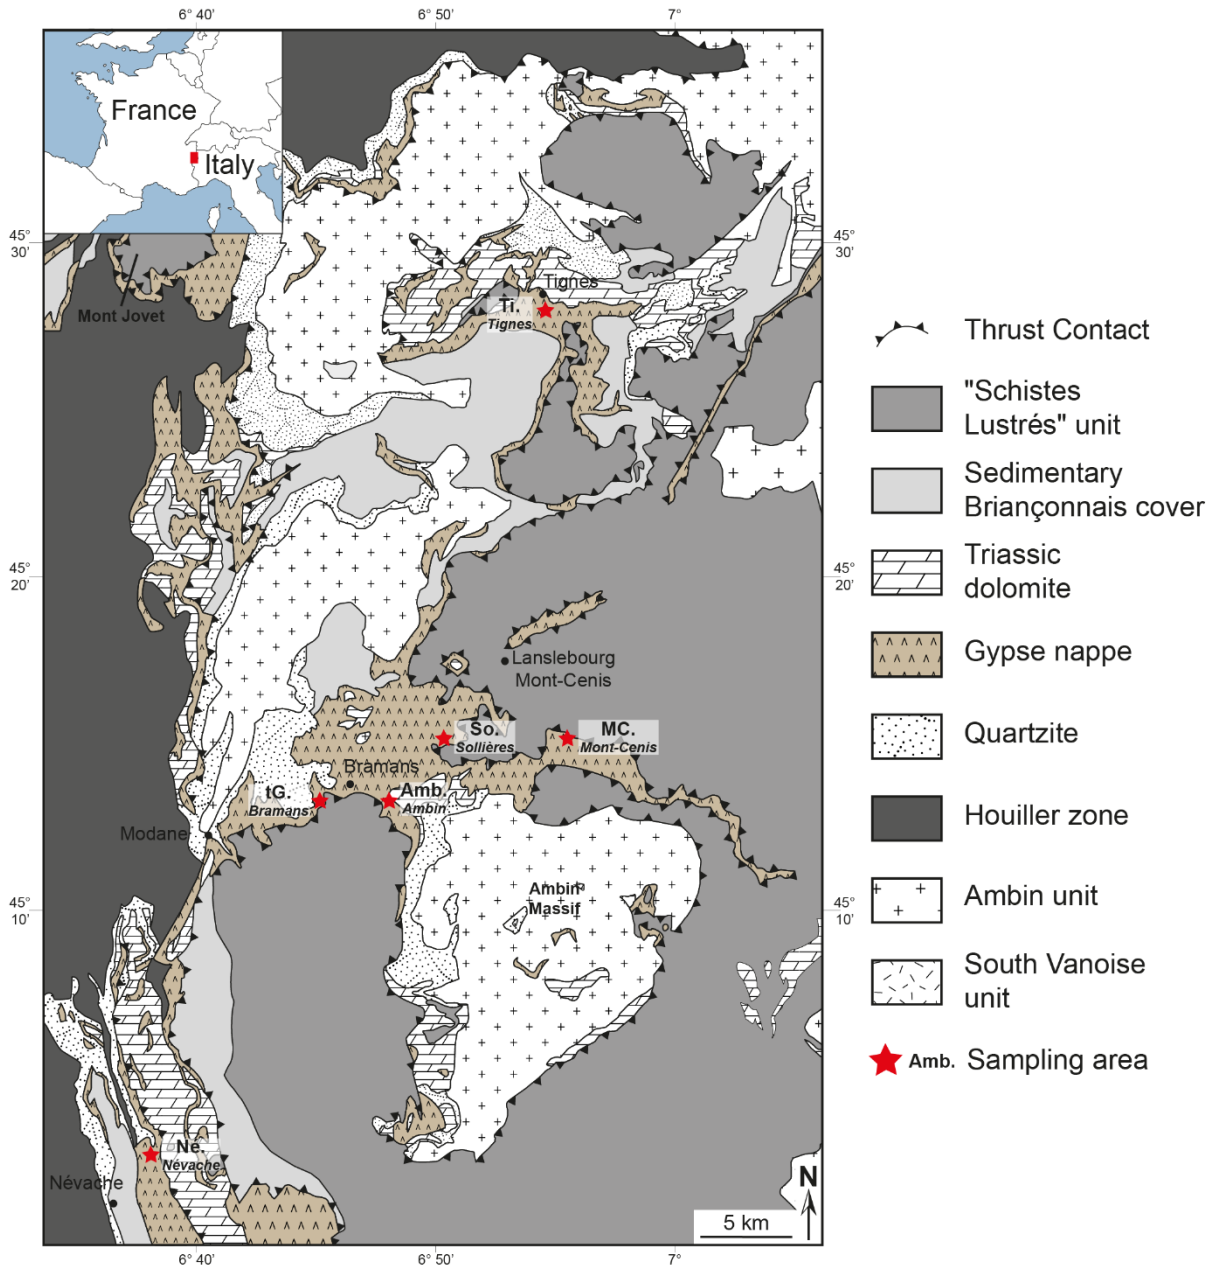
6° 40'
6° 50'
7°

France
Italy

45° 30'
45° 30'

Mont Jovet
Tignes
Ti.
Tignes

45° 20'
45° 20'

Lanslebourg Mont-Cenis
So.
Sollières
MC.
Mont-Cenis
Bramans
tG.
Bramans
Amb.
Ambin
Modane

45° 10'
45° 10'

Ambin Massif

Né.
Névache
Névache

N
5 km

6° 40'
6° 50'
7°

Thrust Contact
"Schistes Lustrés" unit
Sedimentary Briançonnais cover
Triassic dolomite
Gypse nappe
Quartzite
Houiller zone
Ambin unit
South Vanoise unit
Amb. Sampling area